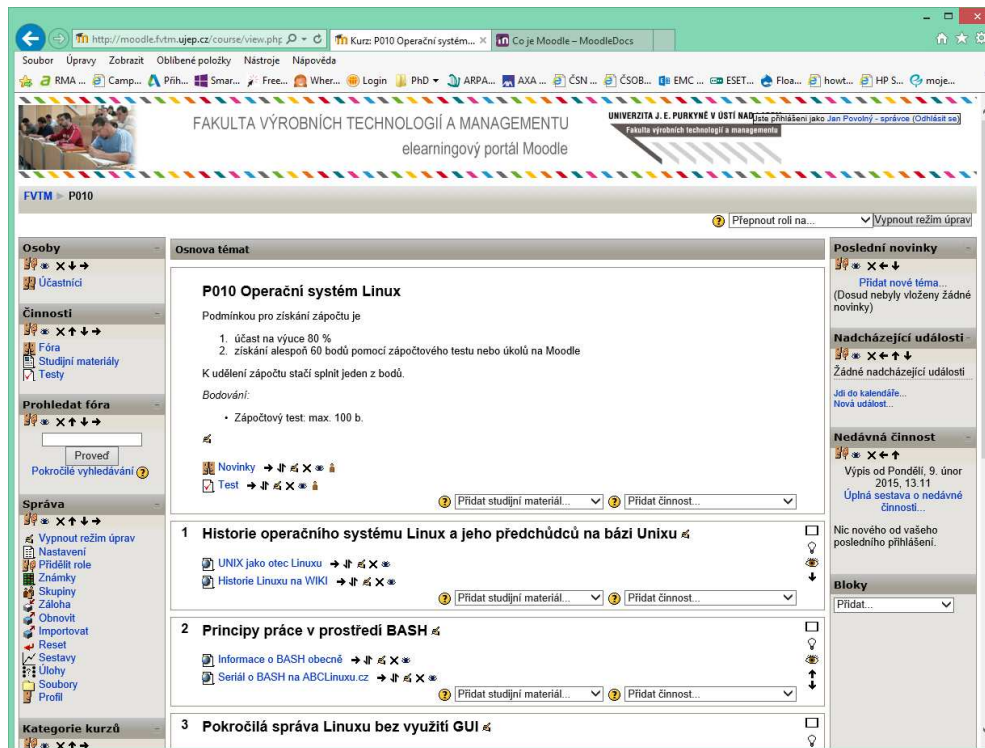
http://moodle.fvtm.ujep.cz/course/view.php | Kurz: P010 Operační systém... | Co je Moodle – MoodleDocs

Soubor Úpravy Zobrazit Oblíbené položky Nástroje Nápověda

RMA ... Camp... Přih... Smar... Free... Wher... Login PhD ARPA... AXA ... ČSN ... ČSOB... EMC ... ESET... Floa... howt... HP S... moje...

FAKULTA VÝROBNÍCH TECHNOLOGIÍ A MANAGEMENTU
elearningový portál Moodle

UNIVERZITA J. E. PURKYNĚ V ÚSTÍ NAD LABEM
Fakulta výrobních technologií a managementu

Jste přihlášeni jako Jan Povolný - správce (Odhlásit se)

FVTM ► P010

Přepnout roli na... Vypnout režim úprav

Osoby
Účastníci

Činnosti
Fóra
Studijní materiály
Testy

Prohledat fóra
Proveď
Pokročilé vyhledávání

Správa
Vypnout režim úprav
Nastavení
Přidělit role
Známky
Skupiny
Záloha
Obnovit
Importovat
Reset
Sestavy
Úlohy
Soubory
Profil

Kategorie kurzů

Osnova témat

P010 Operační systém Linux

Podmínkou pro získání zápočtu je

1. účast na výuce 80 %
2. získání alespoň 60 bodů pomocí zápočtového testu nebo úkolů na Moodle

K udělení zápočtu stačí splnit jeden z bodů.

Bodování:

• Zápočtový test: max. 100 b.

Novinky
Test

Přidat studijní materiál... Přidat činnost...

1 Historie operačního systému Linux a jeho předchůdců na bázi Unixu

UNIX jako otec Linuxu
Historie Linuxu na WIKI

Přidat studijní materiál... Přidat činnost...

2 Principy práce v prostředí BASH

Informace o BASH obecně
Seriál o BASH na ABCLinuxu.cz

Přidat studijní materiál... Přidat činnost...

3 Pokročilá správa Linuxu bez využití GUI

Poslední novinky
Přidat nové téma...
(Dosud nebyly vloženy žádné novinky)

Nadcházející události
Žádné nadcházející události
Jdi do kalendáře...
Nová událost...

Nedávná činnost
Výpis od Pondělí, 9. únor 2015, 13.11
Úplná sestava o nedávné činnosti...
Nic nového od vašeho posledního přihlášení.

Bloky
Přidat...